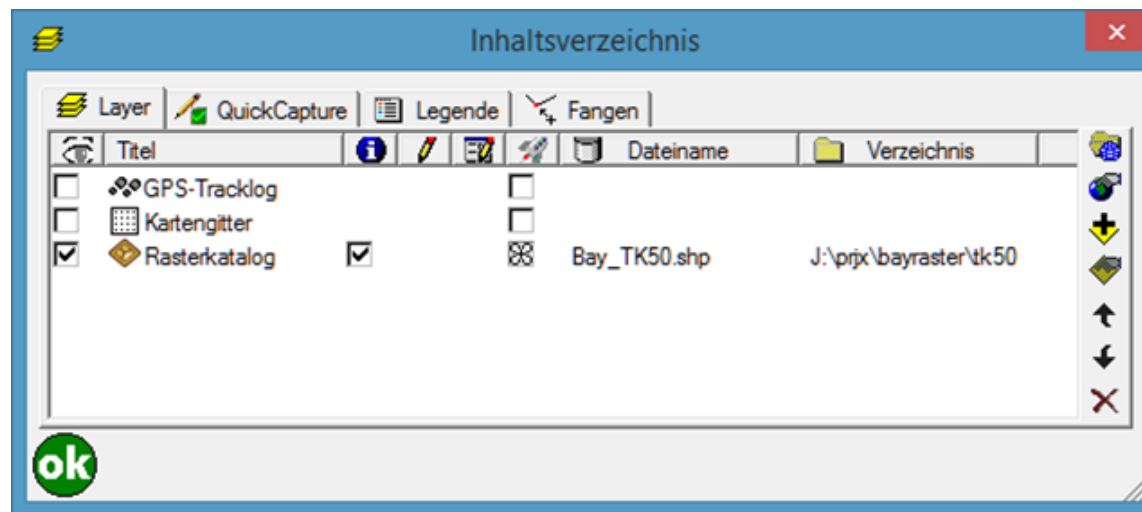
Inhaltsverzeichnis

Layer | QuickCapture | Legende | Fangen

| | Titel | | | | | | Dateiname | Verzeichnis |
|---|---|---|---|---|---|---|---|---|
| ☐ | GPS-Tracklog | | | | ☐ | | | |
| ☐ | Kartengitter | | | | ☐ | | | |
| ☑ | Rasterkatalog | ☑ | | | | | Bay_TK50.shp | J:\prjx\bayraster\tk50 |

ok